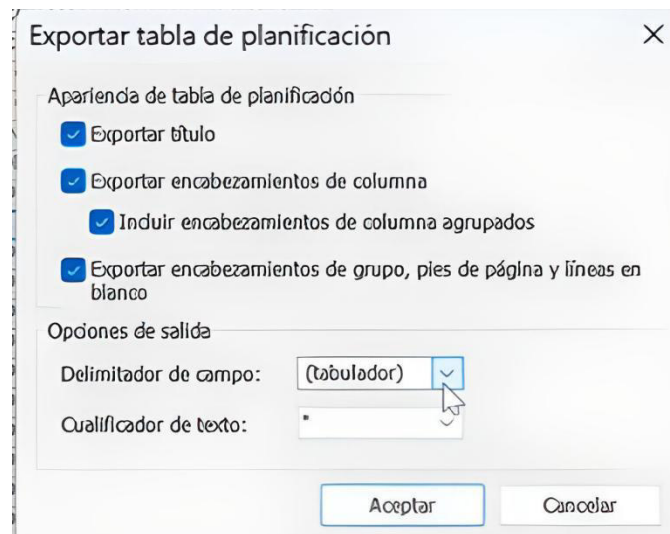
Exportar tabla de planificación
×

Apariencia de tabla de planificación

Exportar título

Exportar encabezamientos de columna

Incluir encabezamientos de columna agrupados

Exportar encabezamientos de grupo, pies de página y líneas en blanco

Opciones de salida

Delimitador de campo: (tabulador)

Cualificador de texto: "

Aceptar
Cancelar